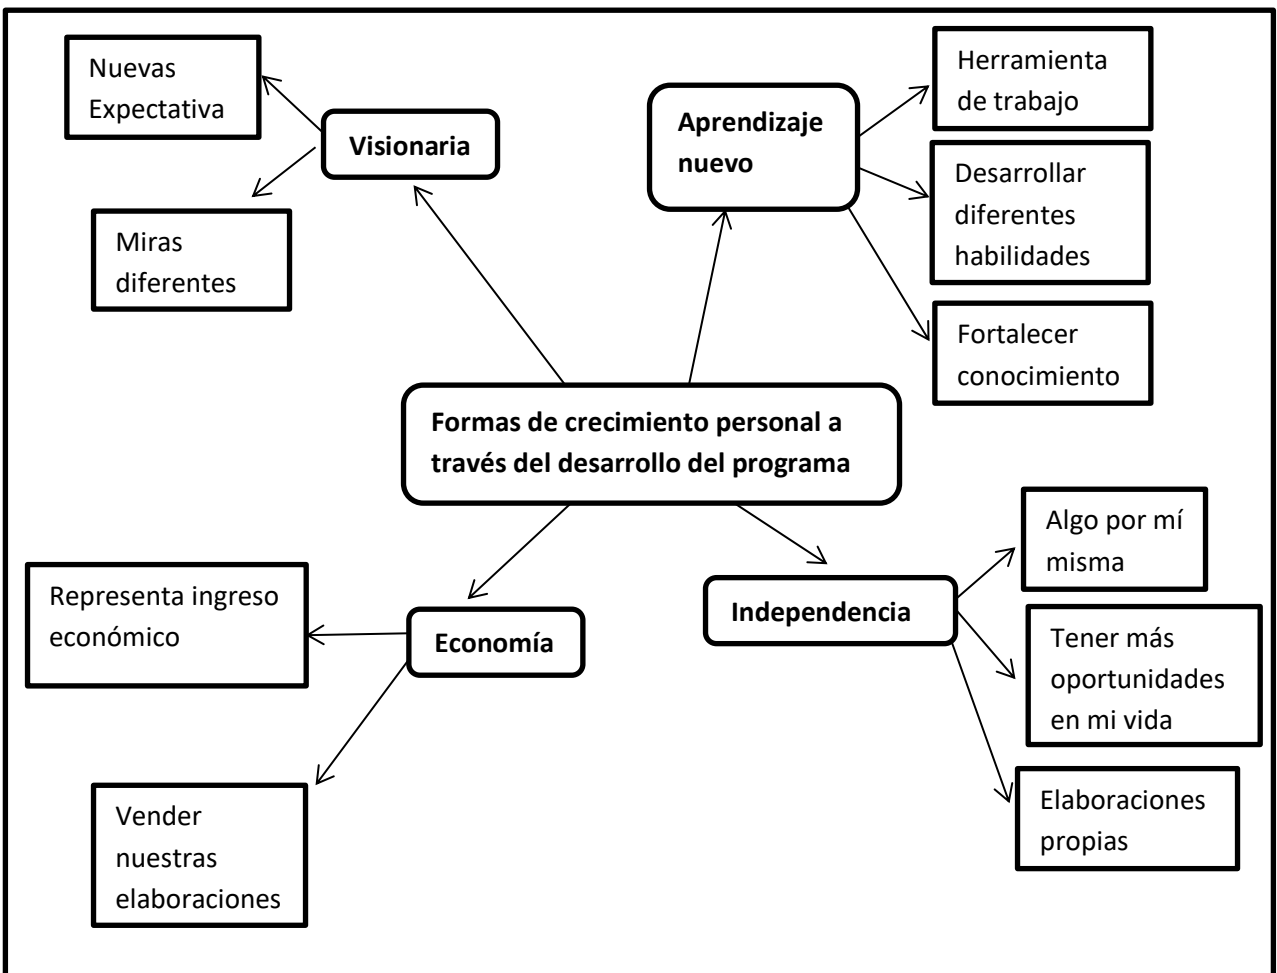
Formas de crecimiento personal a través del desarrollo del programa

Visionaria

Nuevas Expectativa

Miras diferentes

Aprendizaje nuevo

Herramienta de trabajo

Desarrollar diferentes habilidades

Fortalecer conocimiento

Economía

Representa ingreso económico

Vender nuestras elaboraciones

Independencia

Algo por mí misma

Tener más oportunidades en mi vida

Elaboraciones propias